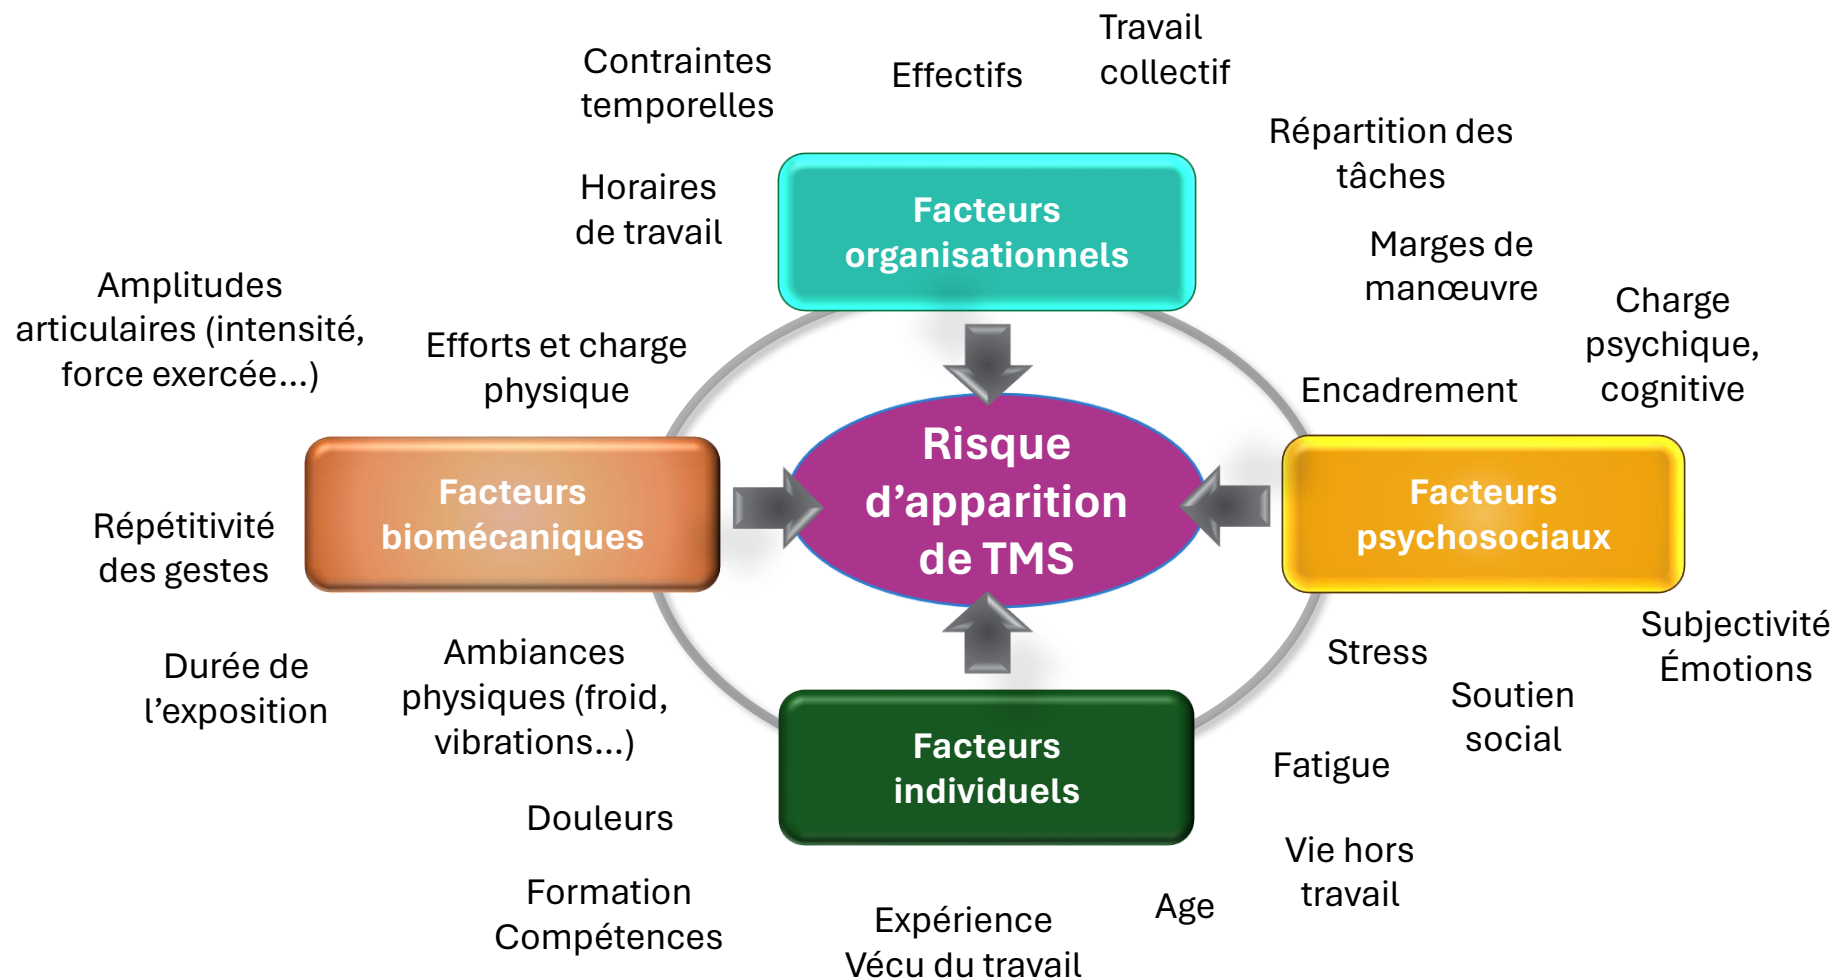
Travail collectif

Contraintes temporelles

Effectifs

Répartition des tâches

Horaires de travail

Facteurs organisationnels

Marges de manœuvre

Amplitudes articulaires (intensité, force exercée…)

Charge psychique, cognitive

Efforts et charge physique

Encadrement

Facteurs biomécaniques

Risque d'apparition de TMS

Facteurs psychosociaux

Répétitivité des gestes

Subjectivité Émotions

Durée de l'exposition

Ambiances physiques (froid, vibrations…)

Stress

Soutien social

Facteurs individuels

Fatigue

Douleurs

Vie hors travail

Formation Compétences

Age

Expérience Vécu du travail